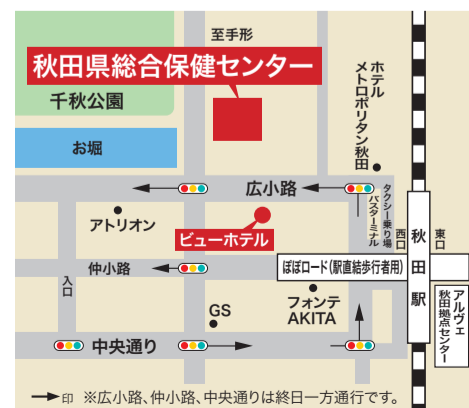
至手形

秋田県総合保健センター

千秋公園

お堀

ホテル メトロポリタン秋田

タクシー乗り場 バスターミナル

広小路

アトリオン

ビューホテル

西口

秋田駅

東口

仲小路

入口

ぽぽロード(駅直結歩行者用)

GS

フォンテ AKITA

アルヴェ 秋田拠点センター

中央通り

印 ※広小路、仲小路、中央通りは終日一方通行です。